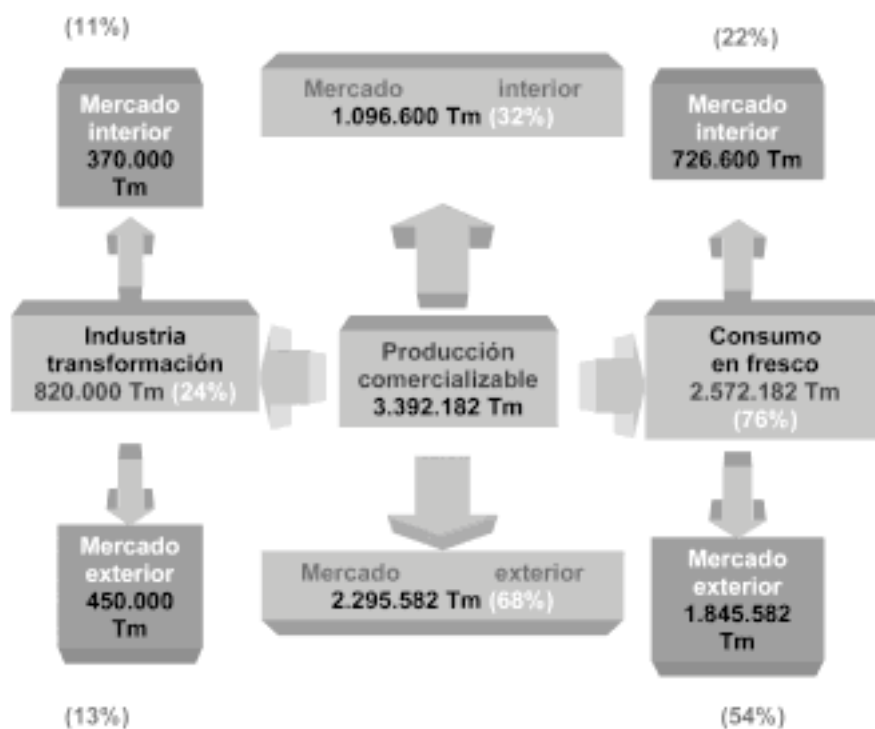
(11%)

Mercado interior
370.000
Tm

Mercado interior
1.096.600 Tm (32%)

(22%)

Mercado interior
726.600 Tm

Industria transformación
820.000 Tm (24%)

Producción comercializable
3.392.182 Tm

Consumo en fresco
2.572.182 Tm
(76%)

Mercado exterior
450.000
Tm

Mercado exterior
2.295.582 Tm (68%)

Mercado exterior
1.845.582
Tm

(13%)

(54%)